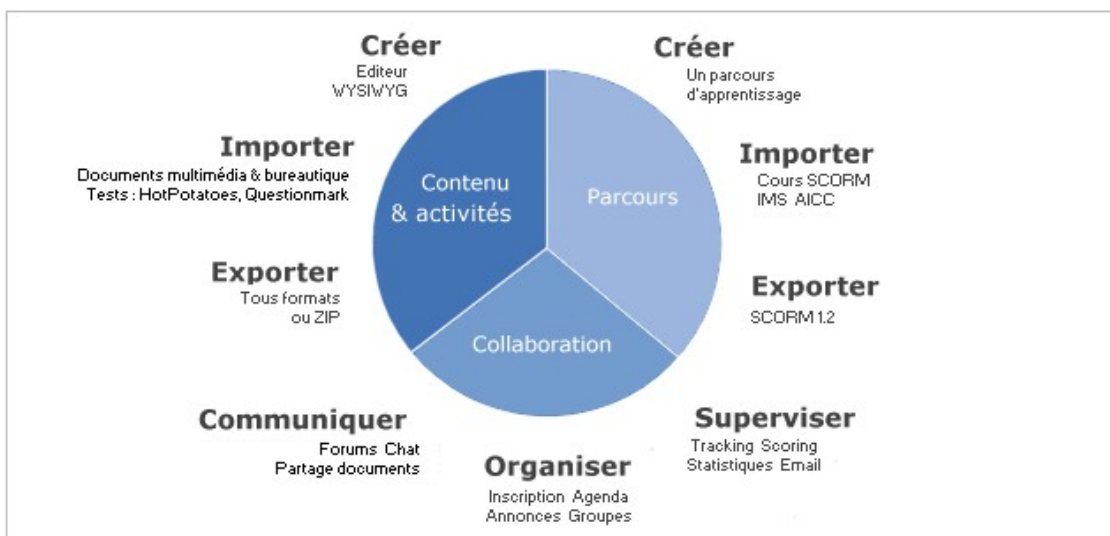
Créer
Editeur WYSIWYG

Créer
Un parcours d'apprentissage

Importer
Documents multimédia & bureautique
Tests : HotPotatoes, Questionmark

Contenu & activités

Parcours

Importer
Cours SCORM IMS AICC

Exporter
Tous formats ou ZIP

Exporter
SCORM 1.2

Collaboration

Communiquer
Forums Chat
Partage documents

Superviser
Tracking Scoring
Statistiques Email

Organiser
Inscription Agenda
Annonces Groupes